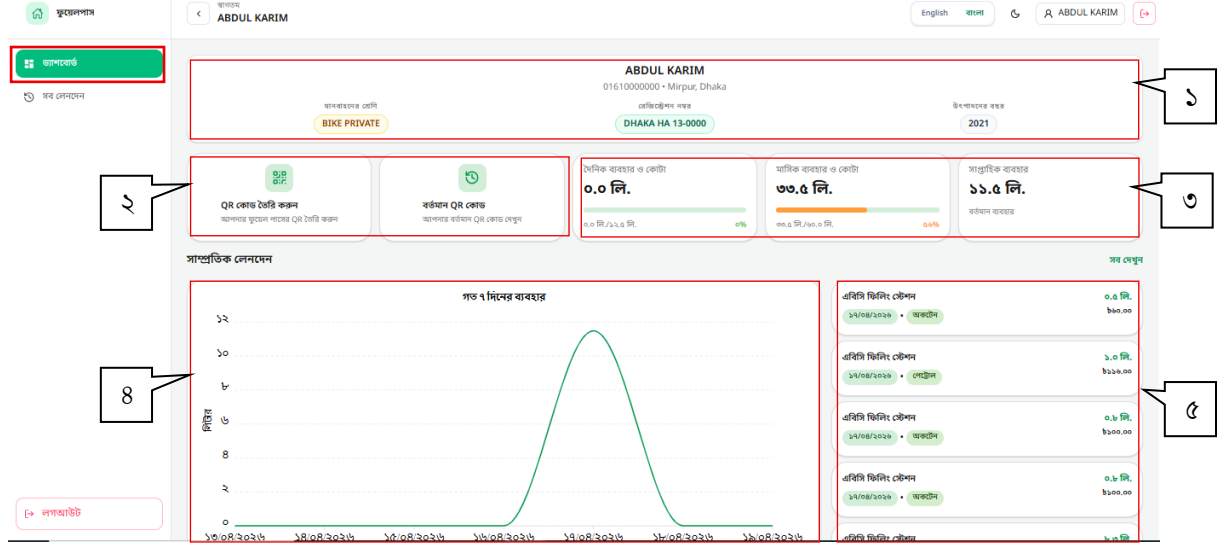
ফুয়েলপাস

ড্যাশবোর্ড

সব লেনদেন

লগআউট

স্বাগতম
ABDUL KARIM

English বাংলা

ABDUL KARIM

ABDUL KARIM
01610000000 • Mirpur, Dhaka

যানবাহনের শ্রেণি
BIKE PRIVATE

রেজিস্ট্রেশন নম্বর
DHAKA HA 13-0000

উৎপাদনের বছর
2021

১

QR কোড তৈরি করুন
আপনার ফুয়েল পাসের QR তৈরি করুন

বর্তমান QR কোড
আপনার বর্তমান QR কোড দেখুন

২

দৈনিক ব্যবহার ও কোটা
০.০ লি.
০.০ লি./১২.৫ লি.
০%

মাসিক ব্যবহার ও কোটা
৩৩.৫ লি.
৩৩.৫ লি./৬০.০ লি.
৫৬%

সাপ্তাহিক ব্যবহার
১১.৫ লি.
বর্তমান ব্যবহার

৩

সাম্প্রতিক লেনদেন

সব দেখুন

গত ৭ দিনের ব্যবহার

১২
১০
৮
৬
৪
২
০

লিটার

১৩/০৪/২০২৬ ১৪/০৪/২০২৬ ১৫/০৪/২০২৬ ১৬/০৪/২০২৬ ১৭/০৪/২০২৬ ১৮/০৪/২০২৬ ১৯/০৪/২০২৬

৪

এবিসি ফিলিং স্টেশন
০.৫ লি.
১৭/০৪/২০২৬ • অকটেন
৳৬০.০০

এবিসি ফিলিং স্টেশন
১.০ লি.
১৭/০৪/২০২৬ • পেট্রোল
৳১১৬.০০

এবিসি ফিলিং স্টেশন
০.৮ লি.
১৭/০৪/২০২৬ • অকটেন
৳১০০.০০

এবিসি ফিলিং স্টেশন
০.৮ লি.
১৭/০৪/২০২৬ • অকটেন
৳১০০.০০

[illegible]

৫